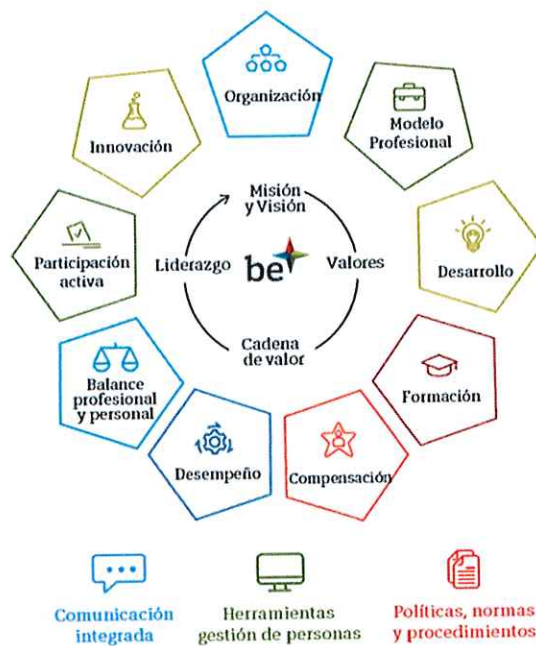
Organización

Modelo Profesional

Desarrollo

Formación

Compensación

Desempeño

Balance profesional y personal

Participación activa

Innovación

Misión y Visión

Liderazgo

be

Valores

Cadena de valor

Comunicación integrada

Herramientas gestión de personas

Políticas, normas y procedimientos